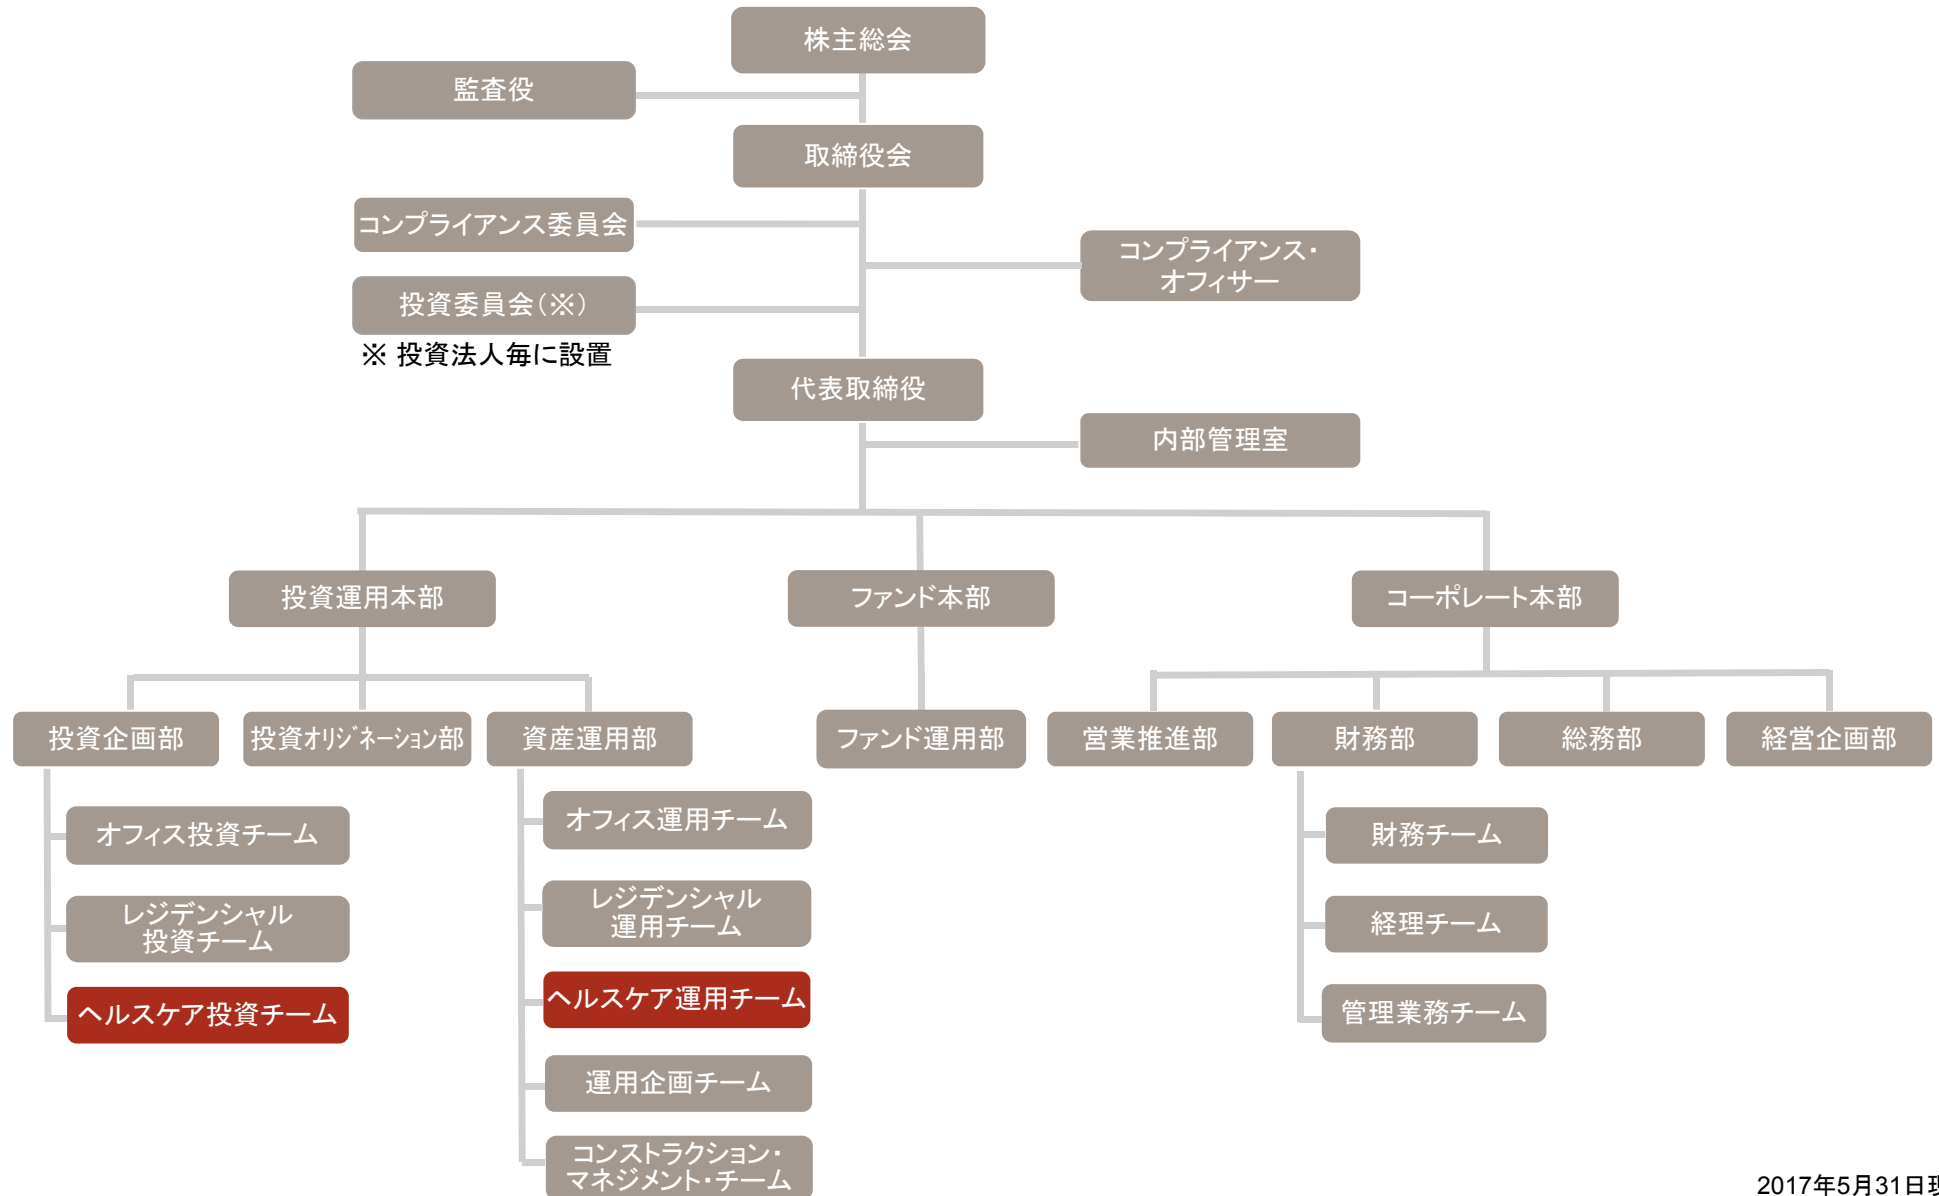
株主総会

監査役

取締役会

コンプライアンス委員会

コンプライアンス・オフィサー

投資委員会(※)

※ 投資法人毎に設置

代表取締役

内部管理室

投資運用本部

ファンド本部

コーポレート本部

投資企画部

投資オリジネーション部

資産運用部

ファンド運用部

営業推進部

財務部

総務部

経営企画部

オフィス投資チーム

レジデンシャル投資チーム

ヘルスケア投資チーム

オフィス運用チーム

レジデンシャル運用チーム

ヘルスケア運用チーム

運用企画チーム

コンストラクション・マネジメント・チーム

財務チーム

経理チーム

管理業務チーム

2017年5月31日現